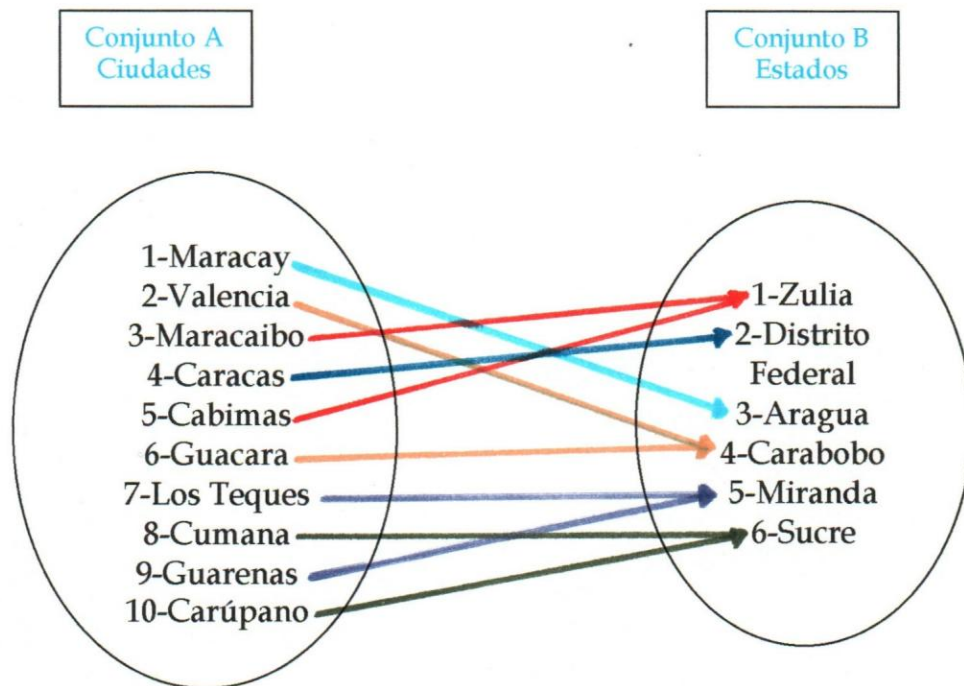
Conjunto A
Ciudades

Conjunto B
Estados

1-Maracay
2-Valencia
3-Maracaibo
4-Caracas
5-Cabimas
6-Guacara
7-Los Teques
8-Cumana
9-Guarenas
10-Carúpano

1-Zulia
2-Distrito Federal
3-Aragua
4-Carabobo
5-Miranda
6-Sucre